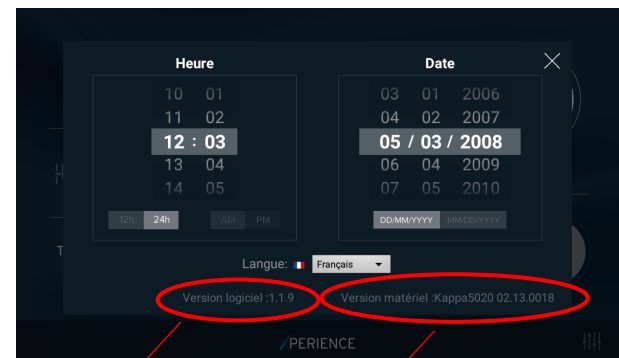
Heure

10 01
11 02
12 : 03
13 04
14 05

12h 24h AM PM

Date

03 01 2006
04 02 2007
05 / 03 / 2008
06 04 2009
07 05 2010

DD/MM/YYYY MM/DD/YYYY

Langue: Français

Version logiciel :1.1.9

Version matériel :Kappa5020 02.13.0018

PERIENCE